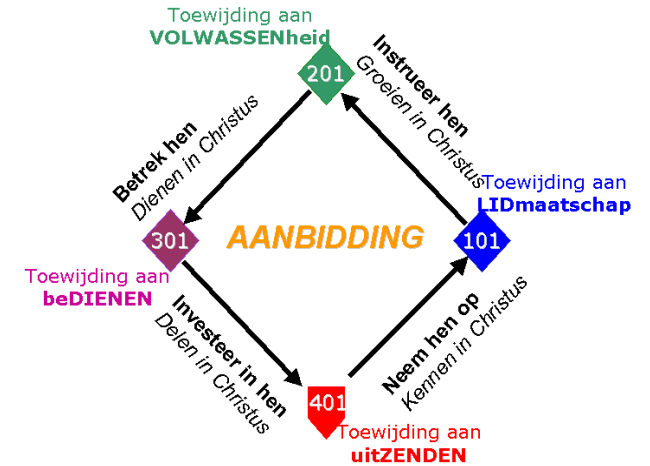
Toewijding aan
VOLWASSENheid

201

Instrueer hen
Groeien in Christus

Betrek hen
Dienen in Christus

Toewijding aan
LIDmaatschap

301

AANBIDDING

101

Toewijding aan
beDIENEN

Investeer in hen
Delen in Christus

Neem hen op
Kennen in Christus

401

Toewijding aan
uitZENDEN